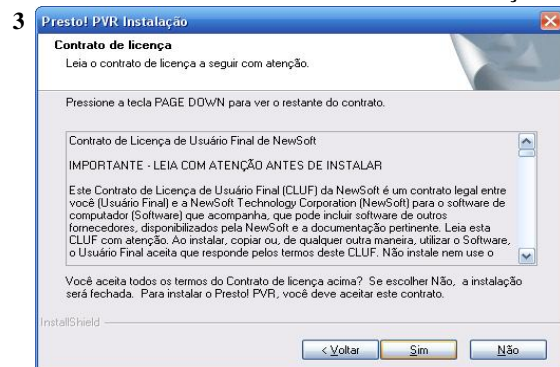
3

Presto! PVR Instalação

Contrato de licença

Leia o contrato de licença a seguir com atenção.

Pressione a tecla PAGE DOWN para ver o restante do contrato.

Contrato de Licença de Usuário Final de NewSoft

IMPORTANTE - LEIA COM ATENÇÃO ANTES DE INSTALAR

Este Contrato de Licença de Usuário Final (CLUF) da NewSoft é um contrato legal entre você (Usuário Final) e a NewSoft Technology Corporation (NewSoft) para o software de computador (Software) que acompanha, que pode incluir software de outros fornecedores, disponibilizados pela NewSoft e a documentação pertinente. Leia esta CLUF com atenção. Ao instalar, copiar ou, de qualquer outra maneira, utilizar o Software, o Usuário Final aceita que responde pelos termos deste CLUF. Não instale nem use o

Você aceita todos os termos do Contrato de licença acima? Se escolher Não, a instalação será fechada. Para instalar o Presto! PVR, você deve aceitar este contrato.

InstallShield

< Voltar

Sim

Não